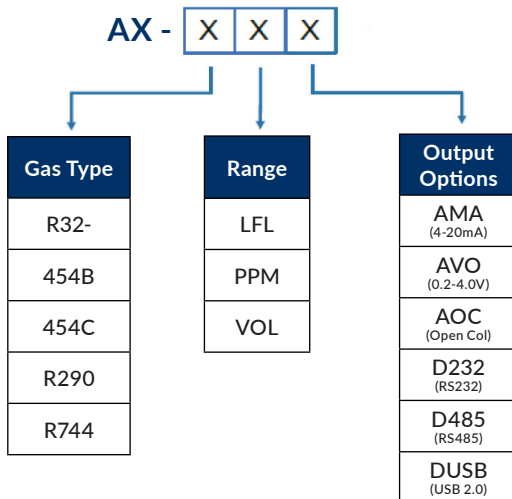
AX - X X X

| Gas Type |
|---|
| R32- |
| 454B |
| 454C |
| R290 |
| R744 |

| Range |
|---|
| LFL |
| PPM |
| VOL |

| Output Options |
|---|
| AMA (4-20mA) |
| AVO (0.2-4.0V) |
| AOC (Open Col) |
| D232 (RS232) |
| D485 (RS485) |
| DUSB (USB 2.0) |